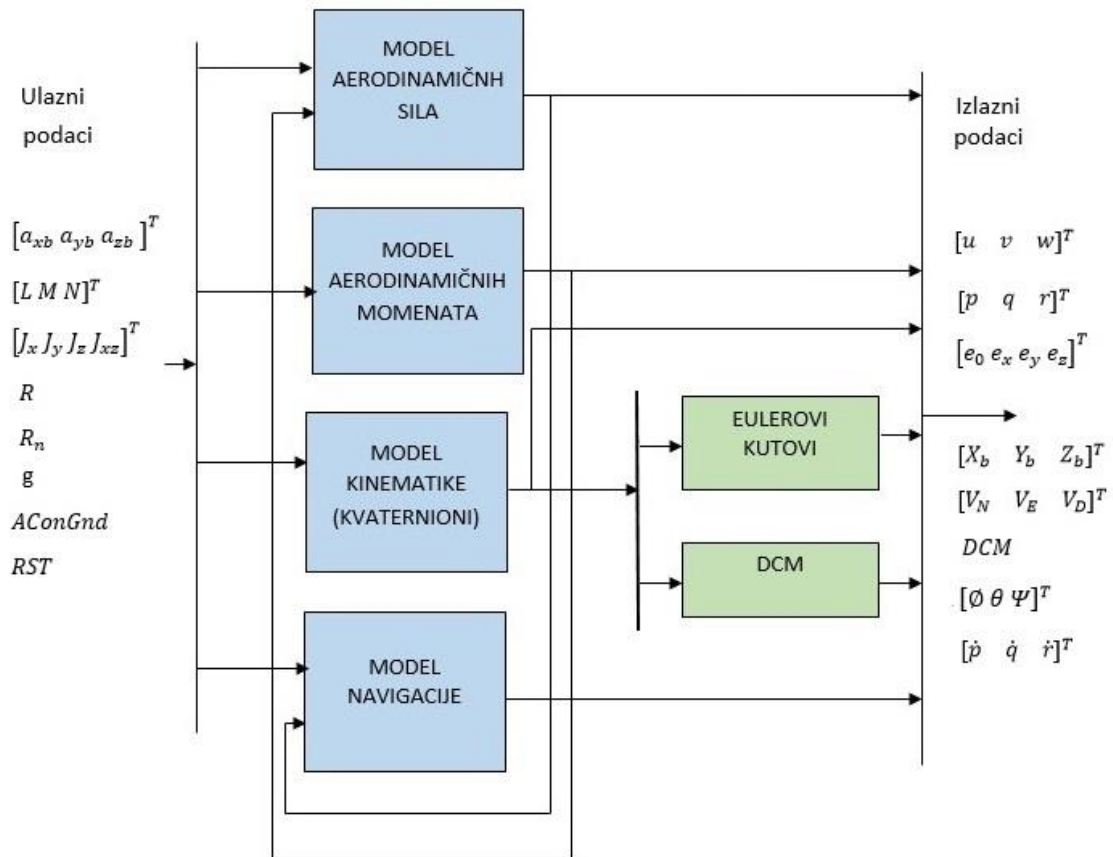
Ulazni podaci

$[a_{xb}\ a_{yb}\ a_{zb}]^T$
$[L\ M\ N]^T$
$[J_x\ J_y\ J_z\ J_{xz}]^T$
$R$
$R_n$
g
$AConGnd$
$RST$

MODEL AERODINAMIČNH SILA

MODEL AERODINAMIČNIH MOMENATA

MODEL KINEMATIKE (KVATERNIONI)

MODEL NAVIGACIJE

EULEROVI KUTOVI

DCM

Izlazni podaci

$[u\quad v\quad w]^T$
$[p\quad q\quad r]^T$
$[e_0\ e_x\ e_y\ e_z]^T$
$[X_b\quad Y_b\quad Z_b]^T$
$[V_N\quad V_E\quad V_D]^T$
$DCM$
$[\emptyset\ \theta\ \Psi]^T$
$[\dot{p}\quad \dot{q}\quad \dot{r}]^T$